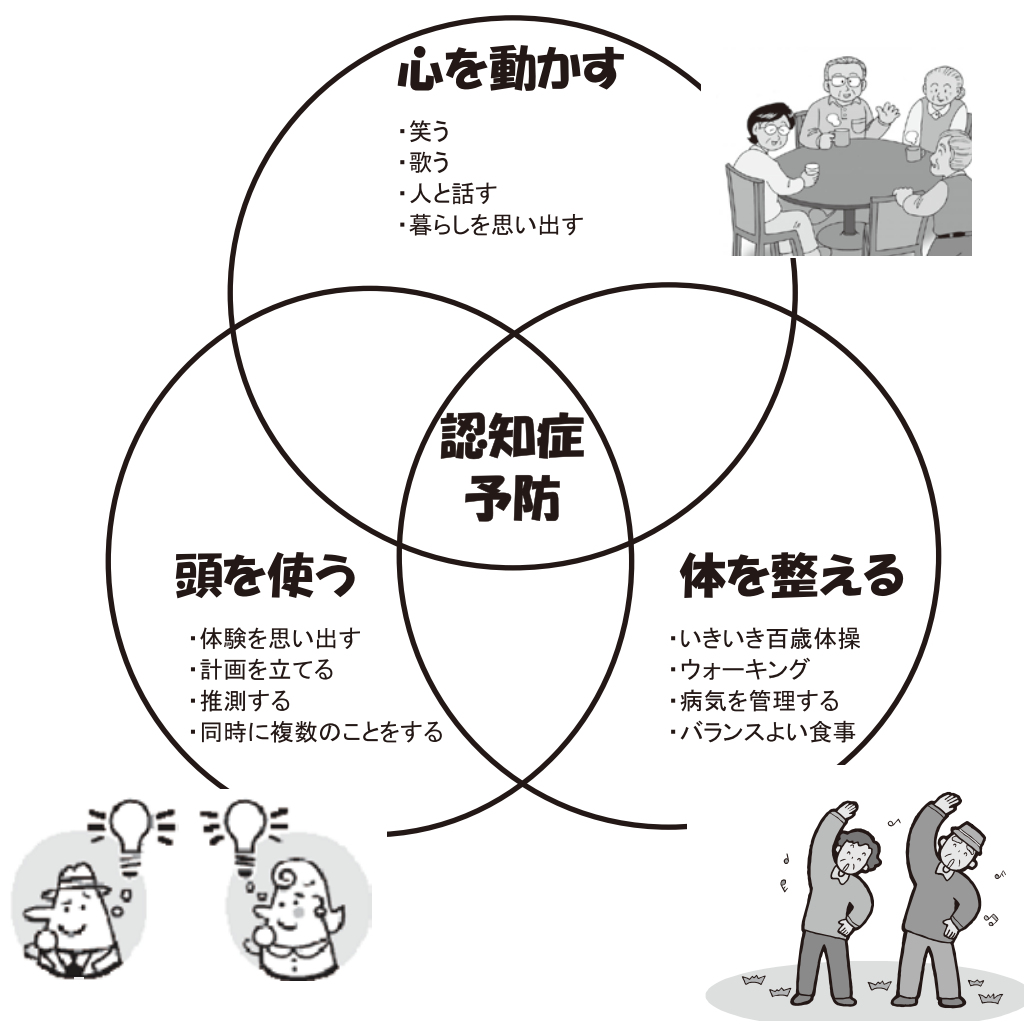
心を動かす

・笑う
・歌う
・人と話す
・暮らしを思い出す

認知症
予防

頭を使う

・体験を思い出す
・計画を立てる
・推測する
・同時に複数のことをする

体を整える

・いきいき百歳体操
・ウォーキング
・病気を管理する
・バランスよい食事